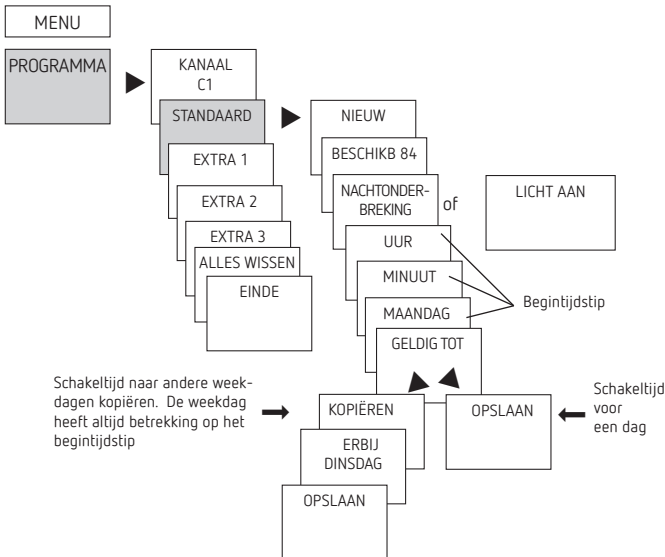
MENU

PROGRAMMA

KANAAL C1

STANDAARD

EXTRA 1

EXTRA 2

EXTRA 3

ALLES WISSEN

EINDE

NIEUW

BESCHIKB 84

NACHTONDERBREKING

of

LICHT AAN

UUR

MINUUT

MAANDAG

Begintijdstip

GELDIG TOT

Schakeltijd naar andere weekdagen kopiëren. De weekdag heeft altijd betrekking op het begintijdstip

KOPIËREN

OPSLAAN

Schakeltijd voor een dag

ERBIJ DINSDAG

OPSLAAN